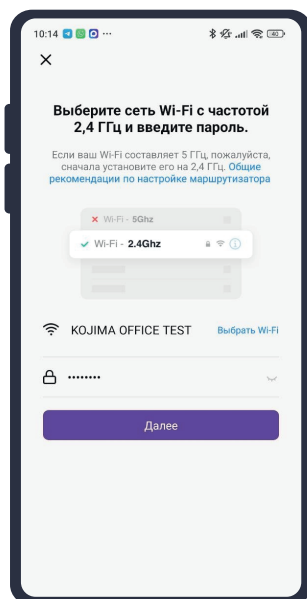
10:14 ··· 40

×

Выберите сеть Wi-Fi с частотой 2,4 ГГц и введите пароль.

Если ваш Wi-Fi составляет 5 ГГц, пожалуйста, сначала установите его на 2,4 ГГц. Общие рекомендации по настройке маршрутизатора

Wi-Fi - 5Ghz

Wi-Fi - 2.4Ghz

KOJIMA OFFICE TEST Выбрать Wi-Fi

••••••••

Далее